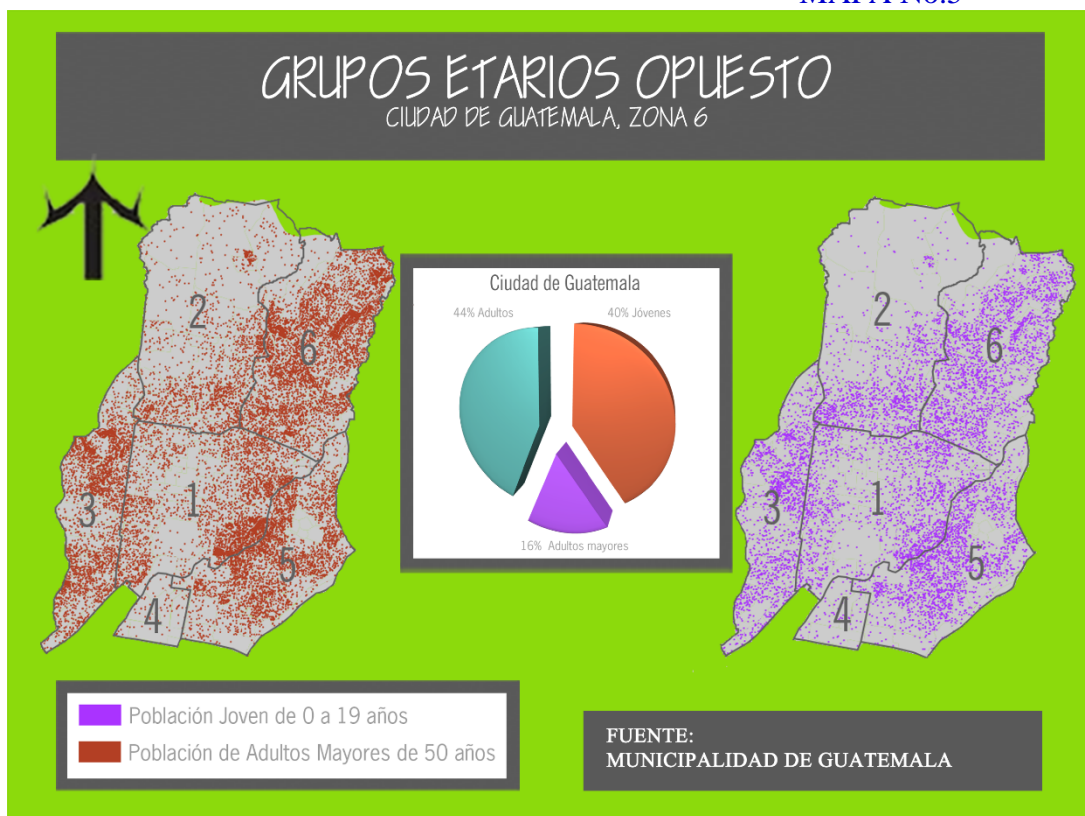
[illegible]

GRUPOS ETARIOS OPUESTO
CIUDAD DE GUATEMALA, ZONA 6

2
6
3
1
5
4

Ciudad de Guatemala
44% Adultos
40% Jóvenes
16% Adultos mayores

2
6
3
1
5
4

Población Joven de 0 a 19 años
Población de Adultos Mayores de 50 años

FUENTE:
MUNICIPALIDAD DE GUATEMALA